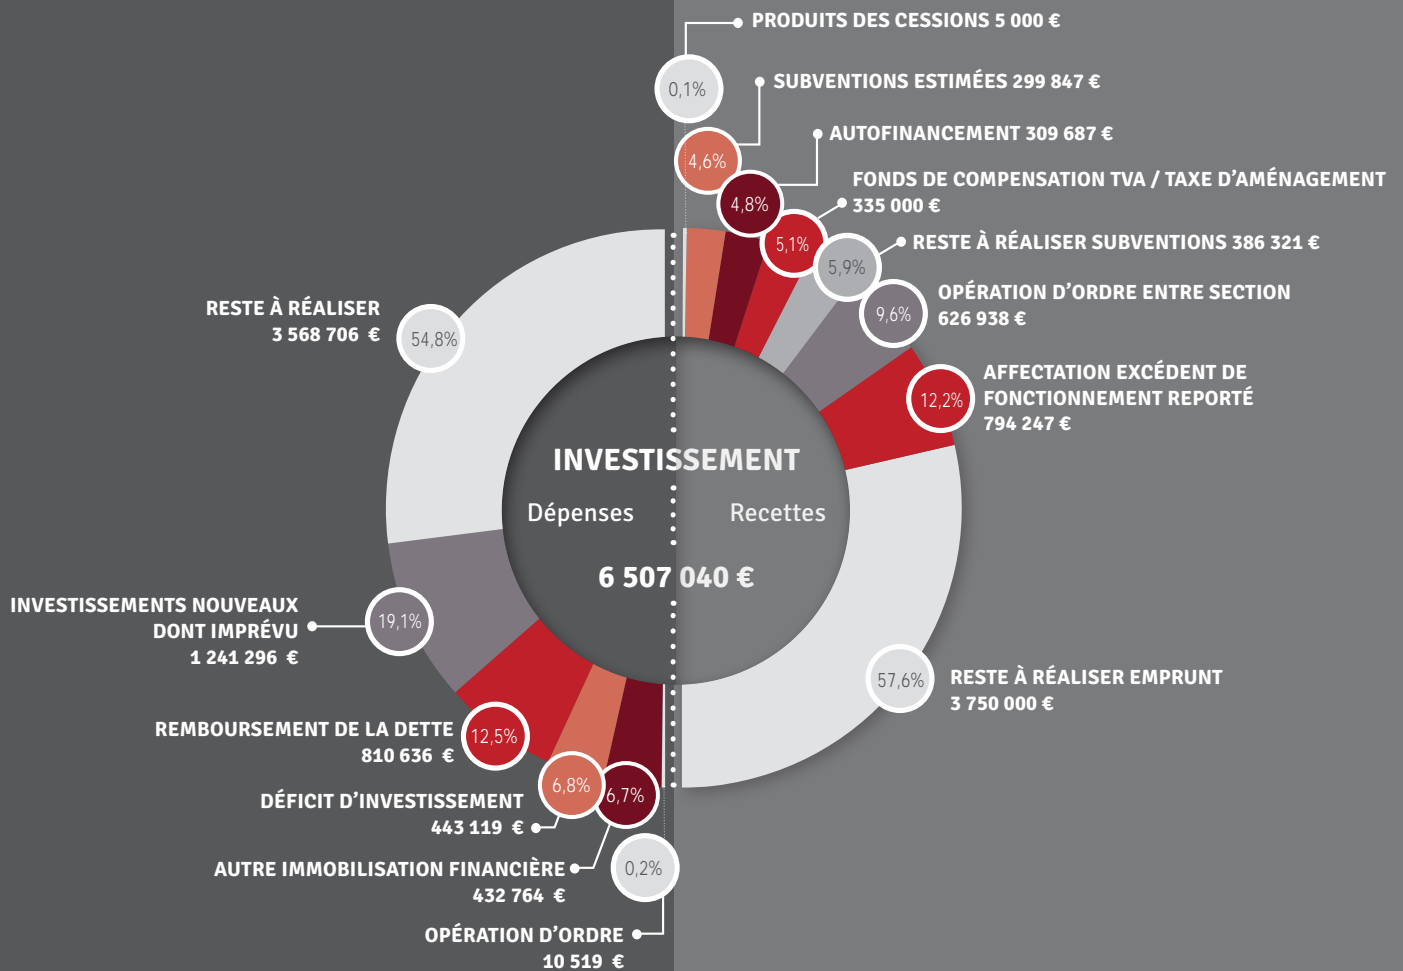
PRODUITS DES CESSIONS 5 000 €

0,1%

SUBVENTIONS ESTIMÉES 299 847 €

4,6%

AUTOFINANCEMENT 309 687 €

4,8%

FONDS DE COMPENSATION TVA / TAXE D'AMÉNAGEMENT 335 000 €

5,1%

RESTE À RÉALISER SUBVENTIONS 386 321 €

5,9%

OPÉRATION D'ORDRE ENTRE SECTION 626 938 €

9,6%

AFFECTATION EXCÉDENT DE FONCTIONNEMENT REPORTÉ 794 247 €

12,2%

RESTE À RÉALISER 3 568 706 €

54,8%

INVESTISSEMENT

Dépenses

Recettes

6 507 040 €

INVESTISSEMENTS NOUVEAUX DONT IMPRÉVU 1 241 296 €

19,1%

57,6%

RESTE À RÉALISER EMPRUNT 3 750 000 €

REMBOURSEMENT DE LA DETTE 810 636 €

12,5%

6,8%

6,7%

DÉFICIT D'INVESTISSEMENT 443 119 €

AUTRE IMMOBILISATION FINANCIÈRE 432 764 €

0,2%

OPÉRATION D'ORDRE 10 519 €